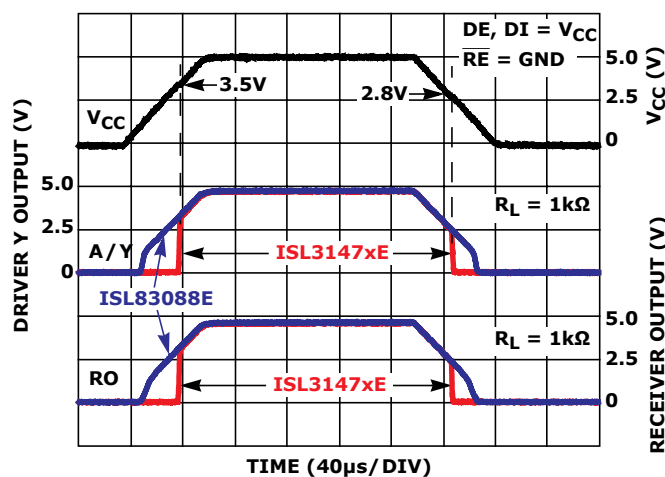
DE, DI = $V_{CC}$
$\overline{RE}$ = GND

5.0
2.5
0
$V_{CC}$ (V)

3.5V
2.8V
$V_{CC}$

DRIVER Y OUTPUT (V)
5.0
2.5
A / Y
0

$R_L$ = 1kΩ
ISL3147xE
ISL83088E

5.0
2.5
0
$R_L$ = 1kΩ
RO
ISL3147xE

RECEIVER OUTPUT (V)

TIME (40µs/DIV)